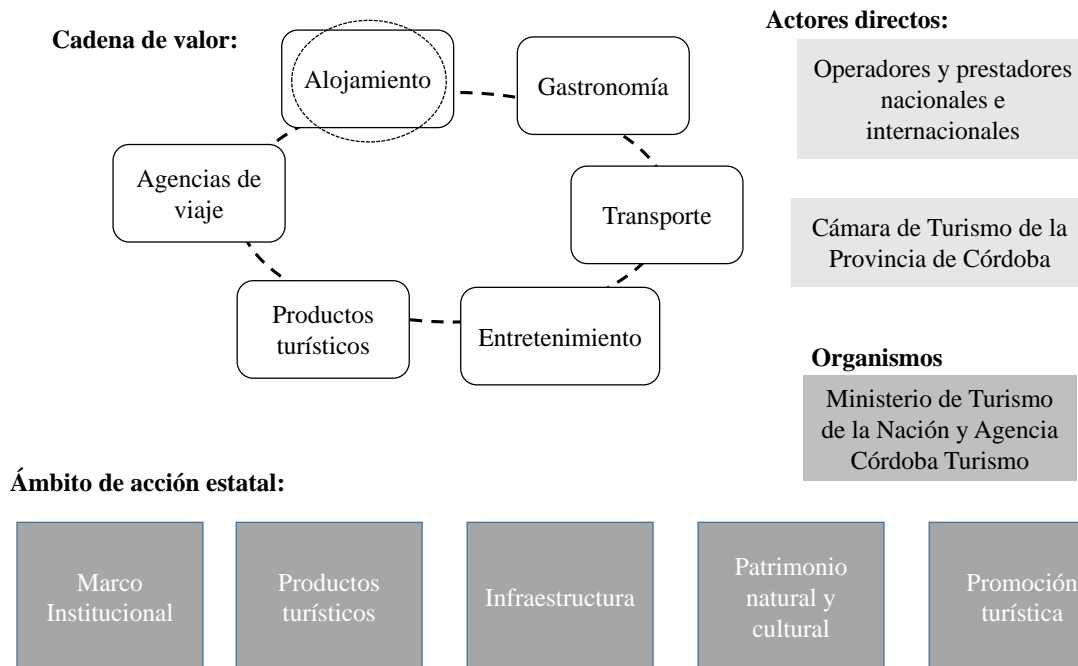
Cadena de valor:

Alojamiento

Gastronomía

Transporte

Entretenimiento

Productos turísticos

Agencias de viaje

Actores directos:

Operadores y prestadores nacionales e internacionales

Cámara de Turismo de la Provincia de Córdoba

Organismos

Ministerio de Turismo de la Nación y Agencia Córdoba Turismo

Ámbito de acción estatal:

Marco Institucional

Productos turísticos

Infraestructura

Patrimonio natural y cultural

Promoción turística